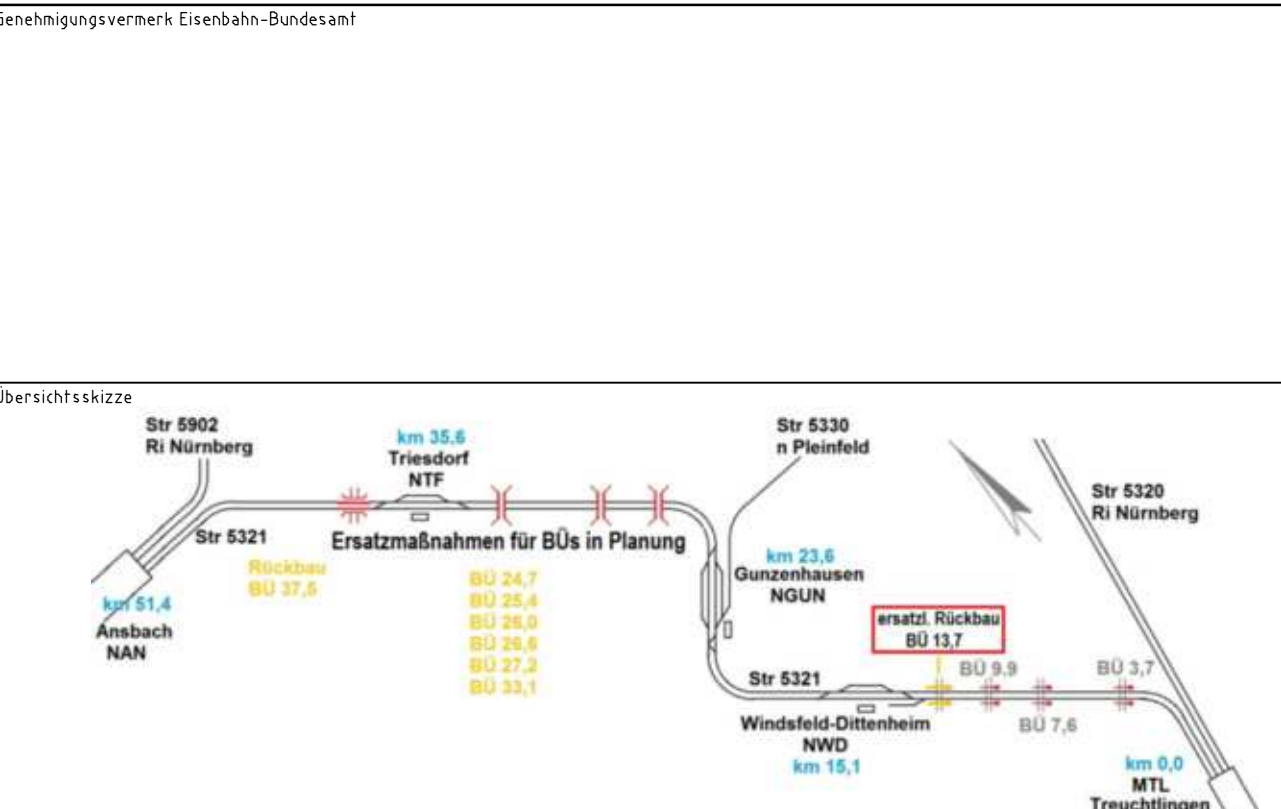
Genehmigungsvermerk Eisenbahn-Bundesamt

Übersichtsskizze

Str 5902
Ri Nürnberg

km 35,6
Triesdorf
NTF

Str 5330
n Pleinfeld

Str 5320
Ri Nürnberg

Str 5321

Ersatzmaßnahmen für BÜs in Planung

Rückbau
BÜ 37,5

km 51,4
Ansbach
NAN

BÜ 24,7
BÜ 25,4
BÜ 26,0
BÜ 26,6
BÜ 27,2
BÜ 33,1

km 23,6
Gunzenhausen
NGUN

ersatzl. Rückbau
BÜ 13,7

BÜ 9,9
BÜ 3,7
BÜ 7,6

Str 5321

Windsfeld-Dittenheim
NWD
km 15,1

km 0,0
MTL
Treuchtlingen